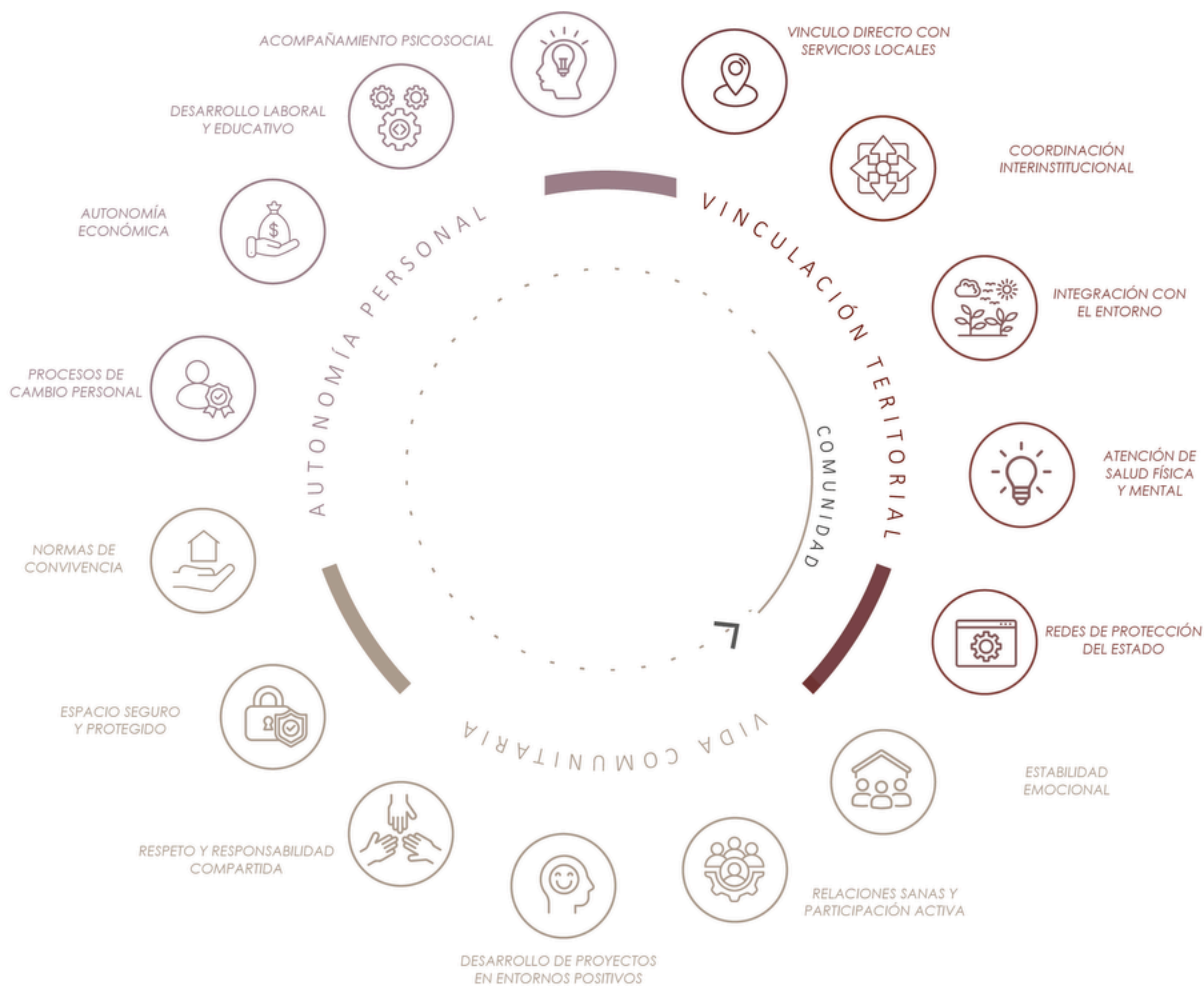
ACOMPAÑAMIENTO PSICOSOCIAL

VINCULO DIRECTO CON SERVICIOS LOCALES

DESARROLLO LABORAL Y EDUCATIVO

COORDINACIÓN INTERINSTITUCIONAL

AUTONOMÍA ECONÓMICA

VINCULACIÓN TERITORIAL

AUTONOMÍA PERSONAL

INTEGRACIÓN CON EL ENTORNO

PROCESOS DE CAMBIO PERSONAL

COMUNIDAD

ATENCIÓN DE SALUD FÍSICA Y MENTAL

NORMAS DE CONVIVENCIA

REDES DE PROTECCIÓN DEL ESTADO

ESPACIO SEGURO Y PROTEGIDO

VIDA COMUNITARIA

ESTABILIDAD EMOCIONAL

RESPETO Y RESPONSABILIDAD COMPARTIDA

RELACIONES SANAS Y PARTICIPACIÓN ACTIVA

DESARROLLO DE PROYECTOS EN ENTORNOS POSITIVOS